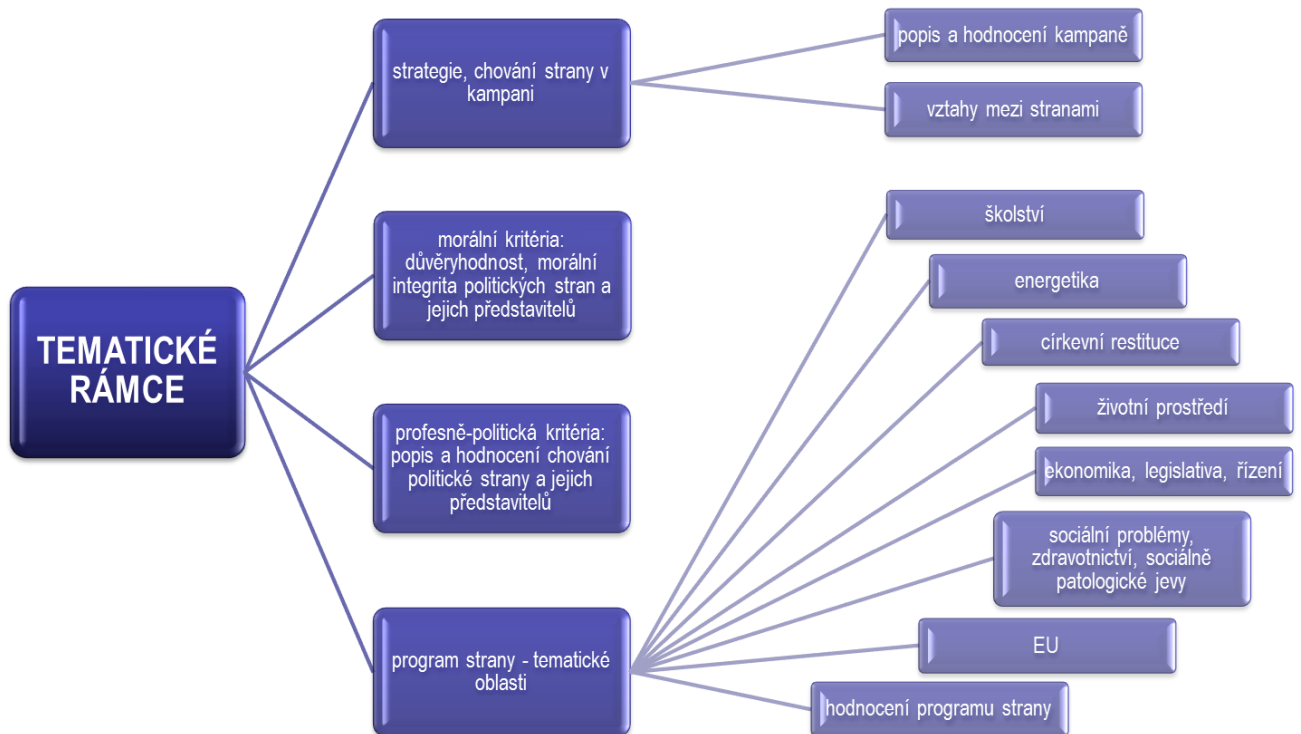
TEMATICKÉ RÁMCE

strategie, chování strany v kampani

popis a hodnocení kampaně

vztahy mezi stranami

morální kritéria: důvěryhodnost, morální integrita politických stran a jejich představitelů

profesně-politická kritéria: popis a hodnocení chování politické strany a jejich představitelů

program strany - tematické oblasti

školství

energetika

církevní restituce

životní prostředí

ekonomika, legislativa, řízení

sociální problémy, zdravotnictví, sociálně patologické jevy

EU

hodnocení programu strany